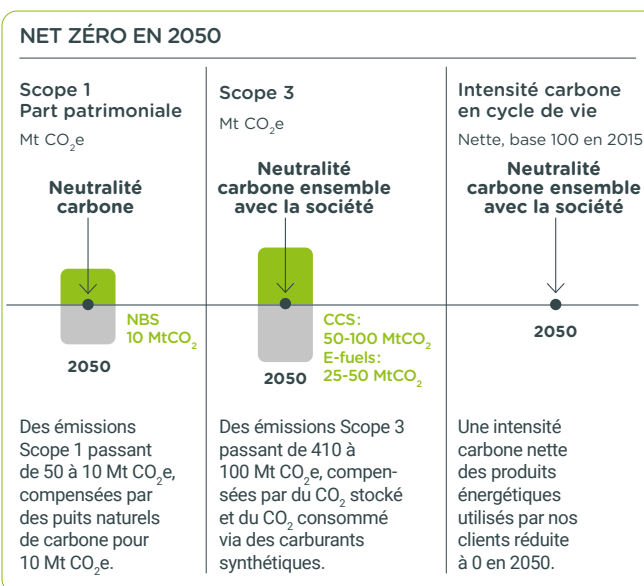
NET ZÉRO EN 2050

Scope 1
Part patrimoniale

Mt $CO_2$e

Neutralité carbone

NBS
10 Mt$CO_2$

2050

Des émissions Scope 1 passant de 50 à 10 Mt $CO_2$e, compensées par des puits naturels de carbone pour 10 Mt $CO_2$e.

Scope 3

Mt $CO_2$e

Neutralité carbone ensemble avec la société

CCS:
50-100 Mt$CO_2$
E-fuels:
25-50 Mt$CO_2$

2050

Des émissions Scope 3 passant de 410 à 100 Mt $CO_2$e, compensées par du $CO_2$ stocké et du $CO_2$ consommé via des carburants synthétiques.

Intensité carbone en cycle de vie

Nette, base 100 en 2015

Neutralité carbone ensemble avec la société

2050

Une intensité carbone nette des produits énergétiques utilisés par nos clients réduite à 0 en 2050.